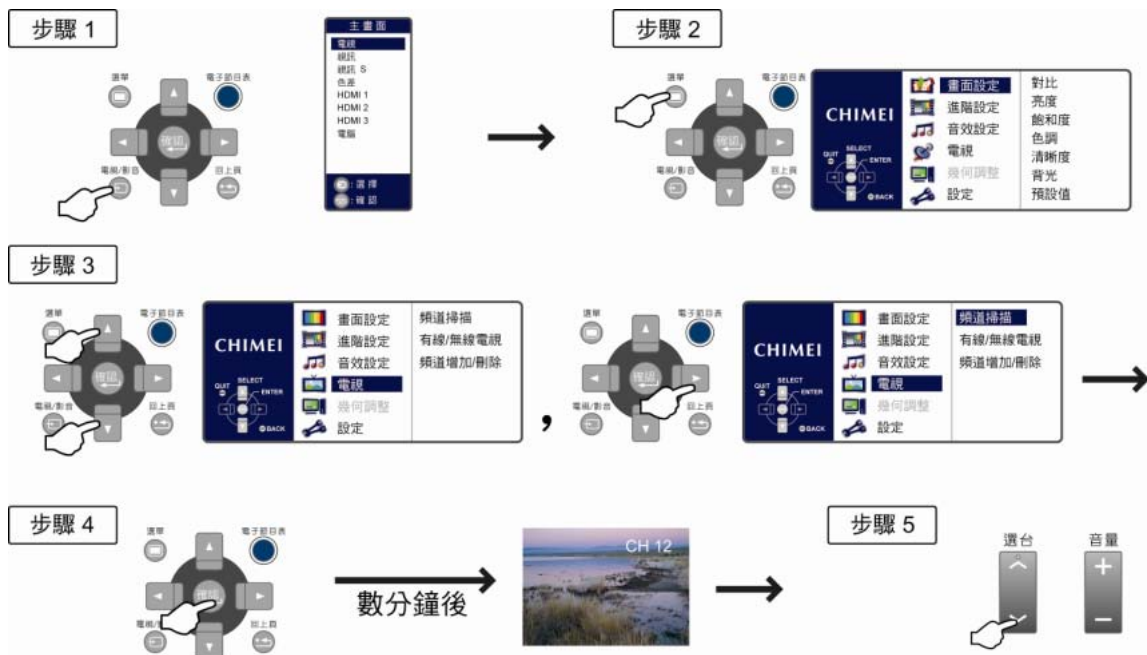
步驟 1

選單
電子節目表
確認
電視/影音
回上頁

主畫面
電視
視訊
視訊 S
色差
HDMI 1
HDMI 2
HDMI 3
電腦
選擇
確認

步驟 2

選單
電子節目表
確認
電視/影音
回上頁

CHIMEI
QUIT
SELECT
ENTER
BACK
畫面設定
進階設定
音效設定
電視
幾何調整
設定
對比
亮度
飽和度
色調
清晰度
背光
預設值

步驟 3

選單
電子節目表
確認
電視/影音
回上頁

CHIMEI
QUIT
SELECT
ENTER
BACK
畫面設定
進階設定
音效設定
電視
幾何調整
設定
頻道掃描
有線/無線電視
頻道增加/刪除

,

選單
電子節目表
確認
電視/影音
回上頁

CHIMEI
QUIT
SELECT
ENTER
BACK
畫面設定
進階設定
音效設定
電視
幾何調整
設定
頻道掃描
有線/無線電視
頻道增加/刪除

步驟 4

選單
電子節目表
確認
電視/
回上頁

數分鐘後

CH 12

步驟 5

選台
音量
+
−